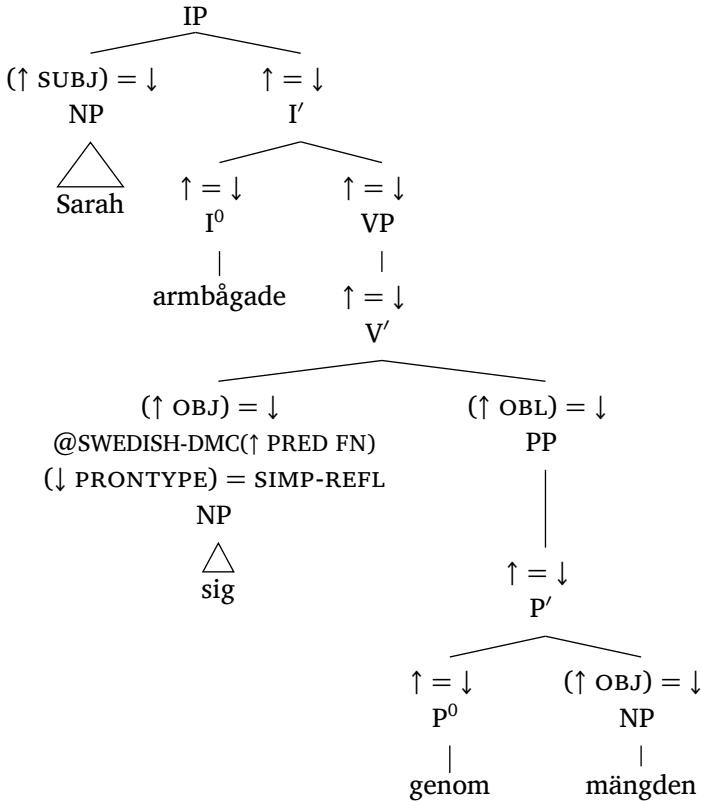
IP

$(\uparrow \text{SUBJ}) = \downarrow$
NP
Sarah

$\uparrow = \downarrow$
I′

$\uparrow = \downarrow$
$I^0$
armbågade

$\uparrow = \downarrow$
VP

$\uparrow = \downarrow$
V′

$(\uparrow \text{OBJ}) = \downarrow$
@SWEDISH-DMC($\uparrow$ PRED FN)
$(\downarrow \text{PRONTYPE}) = \text{SIMP-REFL}$
NP
sig

$(\uparrow \text{OBL}) = \downarrow$
PP

$\uparrow = \downarrow$
P′

$\uparrow = \downarrow$
$P^0$
genom

$(\uparrow \text{OBJ}) = \downarrow$
NP
mängden